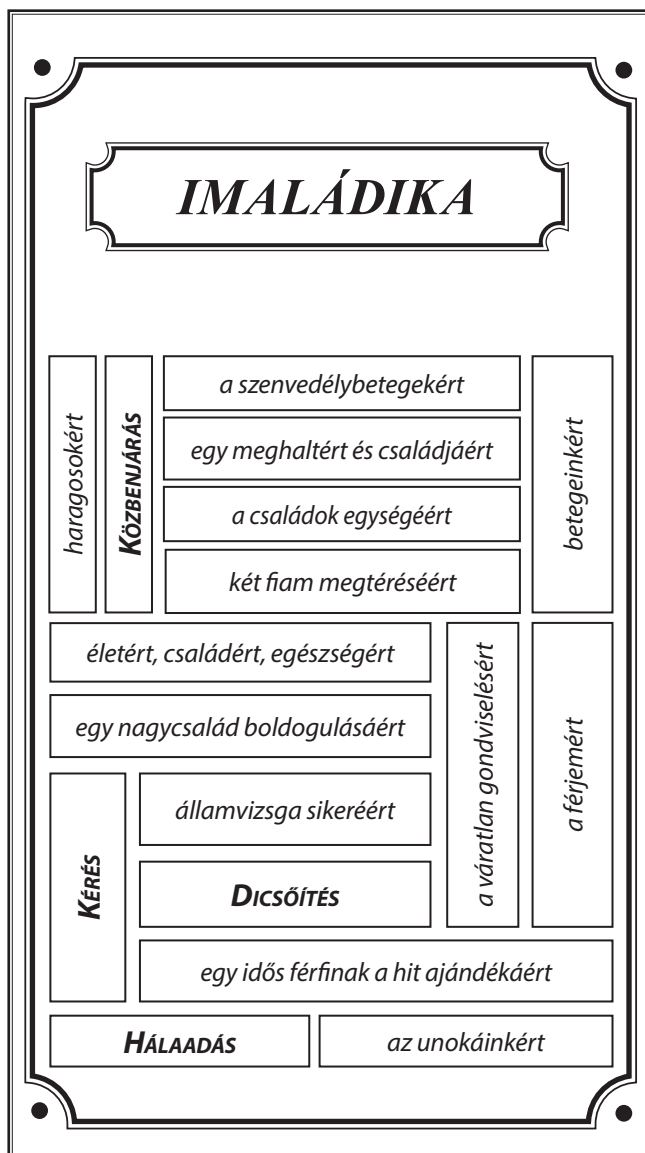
IMALÁDIKA

haragosokért

KÖZBENJÁRÁS

a szenvedélybetegekért

egy meghaltért és családjáért

a családok egységéért

két fiam megtéréséért

betegeinkért

életért, családért, egészségért

egy nagycsalád boldogulásáért

a váratlan gondviselésért

a férjemért

KÉRÉS

államvizsga sikeréért

DICSŐÍTÉS

egy idős férfinak a hit ajándékáért

HÁLAADÁS

az unokáinkért